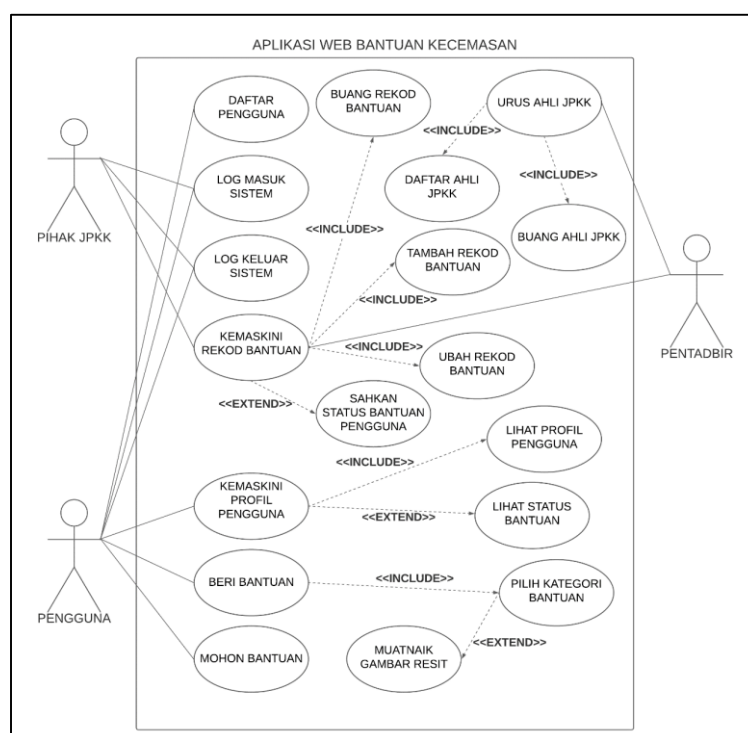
APLIKASI WEB BANTUAN KECEMASAN

DAFTAR PENGGUNA

BUANG REKOD BANTUAN

URUS AHLI JPKK

<<INCLUDE>>

LOG MASUK SISTEM

DAFTAR AHLI JPKK

<<INCLUDE>>

PIHAK JPKK

<<INCLUDE>>

BUANG AHLI JPKK

LOG KELUAR SISTEM

TAMBAH REKOD BANTUAN

<<INCLUDE>>

PENTADBIR

KEMASKINI REKOD BANTUAN

<<INCLUDE>>

UBAH REKOD BANTUAN

<<EXTEND>>

SAHKAN STATUS BANTUAN PENGGUNA

LIHAT PROFIL PENGGUNA

<<INCLUDE>>

KEMASKINI PROFIL PENGGUNA

LIHAT STATUS BANTUAN

<<EXTEND>>

BERI BANTUAN

<<INCLUDE>>

PILIH KATEGORI BANTUAN

PENGGUNA

<<EXTEND>>

MUATNAIK GAMBAR RESIT

MOHON BANTUAN